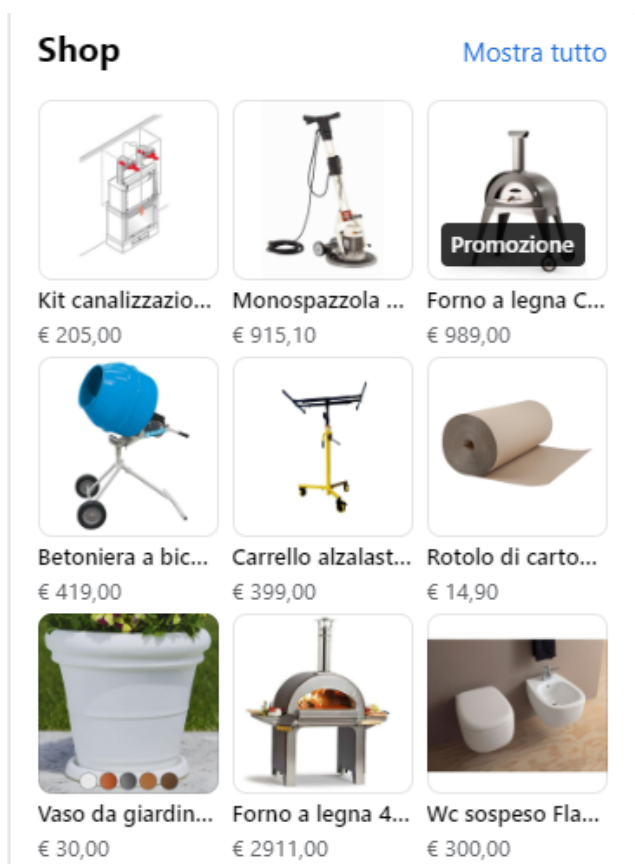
Shop

Mostra tutto

Kit canalizzazio...
€ 205,00

Monospazzola ...
€ 915,10

Promozione

Forno a legna C...
€ 989,00

Betoniera a bic...
€ 419,00

Carrello alzalast...
€ 399,00

Rotolo di carto...
€ 14,90

Vaso da giardin...
€ 30,00

Forno a legna 4...
€ 2911,00

Wc sospeso Fla...
€ 300,00